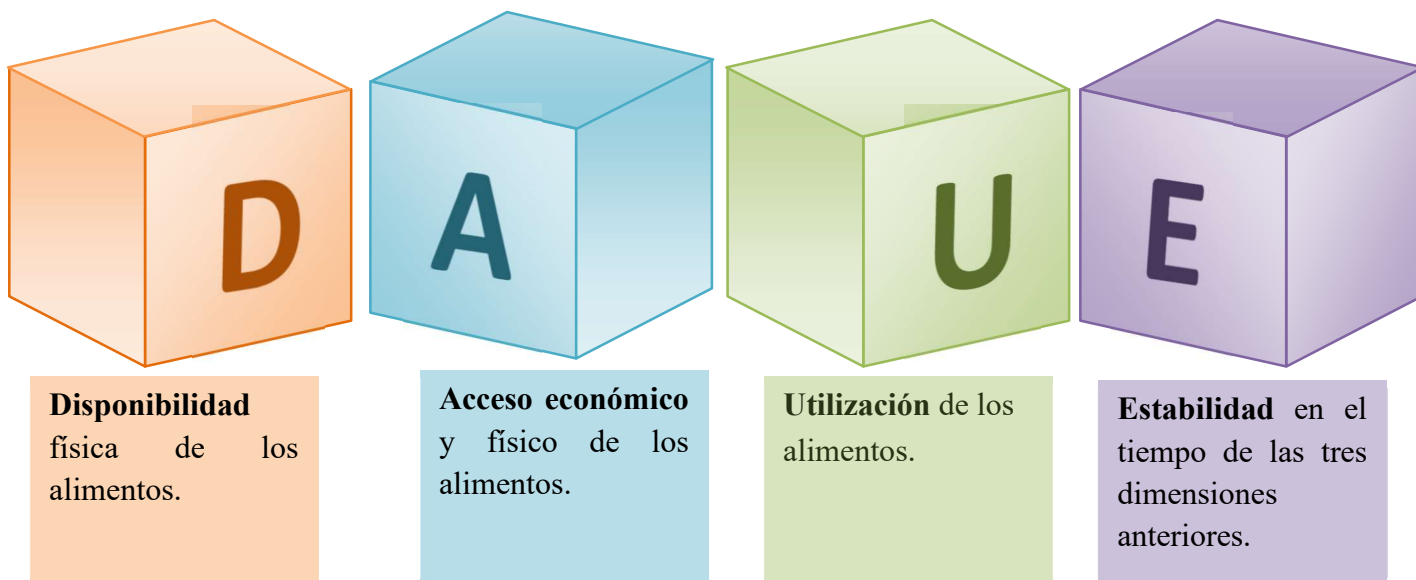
D

A

U

E

**Disponibilidad** física de los alimentos.

**Acceso económico** y físico de los alimentos.

**Utilización** de los alimentos.

**Estabilidad** en el tiempo de las tres dimensiones anteriores.